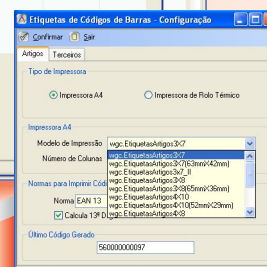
Etiquetas de Códigos de Barras - Configuração

Confirmar
Sair

Artigos
Terceiros

Tipo de Impressora

Impressora A4
Impressora de Rolo Térmico

Impressora A4

Modelo de Impressão
wgc.EtiquetasArtigos3x7

Número de Colunas

wgc.EtiquetasArtigos3x7
wgc.EtiquetasArtigos3x7(63mmx42mm)
wgc.EtiquetasArtigos3x7_II
wgc.EtiquetasArtigos3x8
wgc.EtiquetasArtigos3x8(65mmx36mm)
wgc.EtiquetasArtigos4x10
wgc.EtiquetasArtigos4x10(52mmx29mm)
wgc.EtiquetasArtigos4x8

Normas para Imprimir Códi

Norma
EAN 13

Calcula 13º D

Último Código Gerado

560000000097